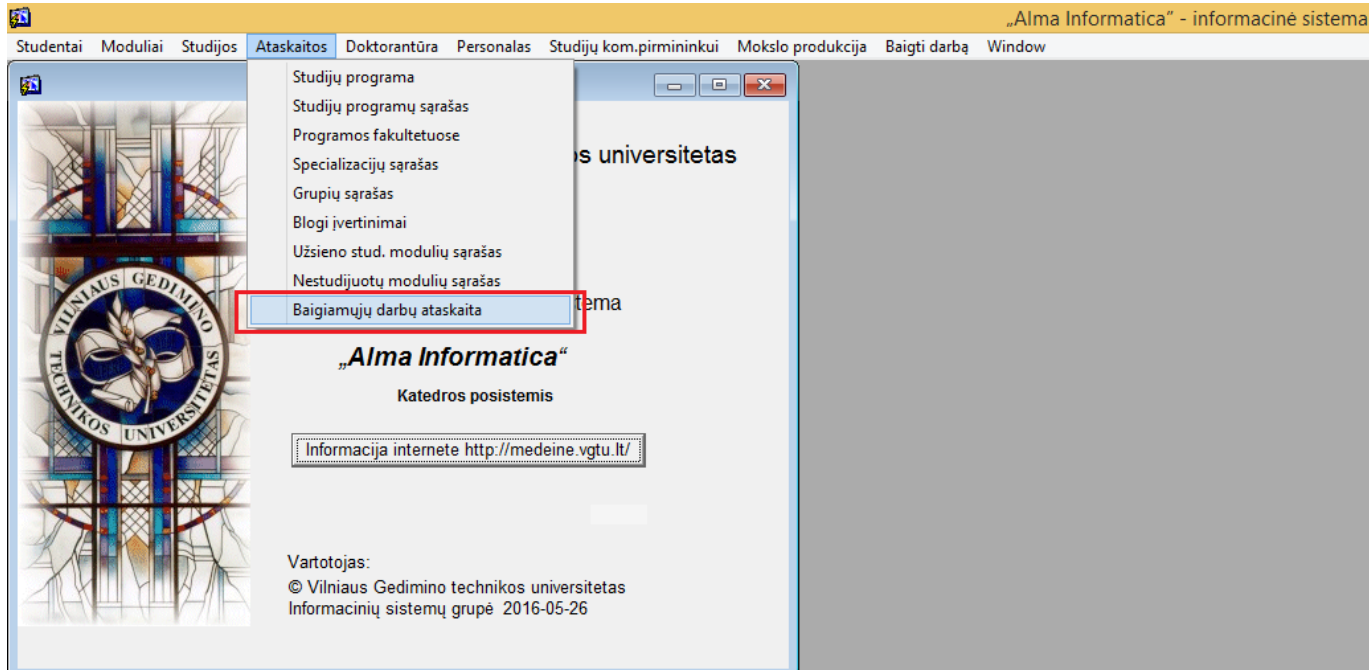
„Alma Informatica" - informacinė sistema

Studentai Moduliai Studijos Ataskaitos Doktorantūra Personalas Studijų kom.pirmininkui Mokslo produkcija Baigti darbą Window

Studijų programa
Studijų programų sąrašas
Programos fakultetuose
Specializacijų sąrašas
Grupių sąrašas
Blogi įvertinimai
Užsieno stud. modulių sąrašas
Nestudijuotų modulių sąrašas
Baigiamųjų darbų ataskaita

VILNIAUS GEDIMINO TECHNIKOS UNIVERSITETAS

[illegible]os universitetas

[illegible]tema

„Alma Informatica"

Katedros posistemis

Informacija internete http://medeine.vgtu.lt/

Vartotojas:
© Vilniaus Gedimino technikos universitetas
Informacinių sistemų grupė 2016-05-26